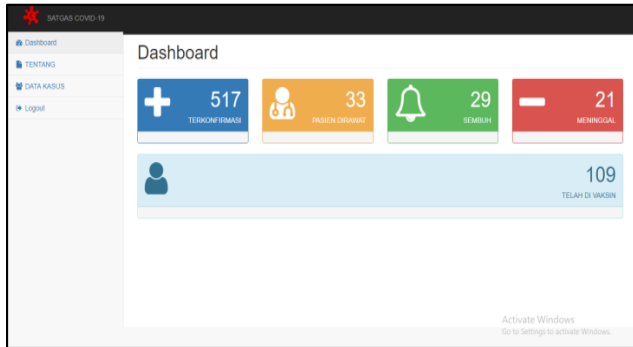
SATGAS COVID-19

Dashboard
TENTANG
DATA KASUS
Logout

Dashboard

517
TERKONFIRMASI

33
PASIEN DIRAWAT

29
SEMBUH

21
MENINGGAL

109
TELAH DI VAKSIN

Activate Windows
Go to Settings to activate Windows.